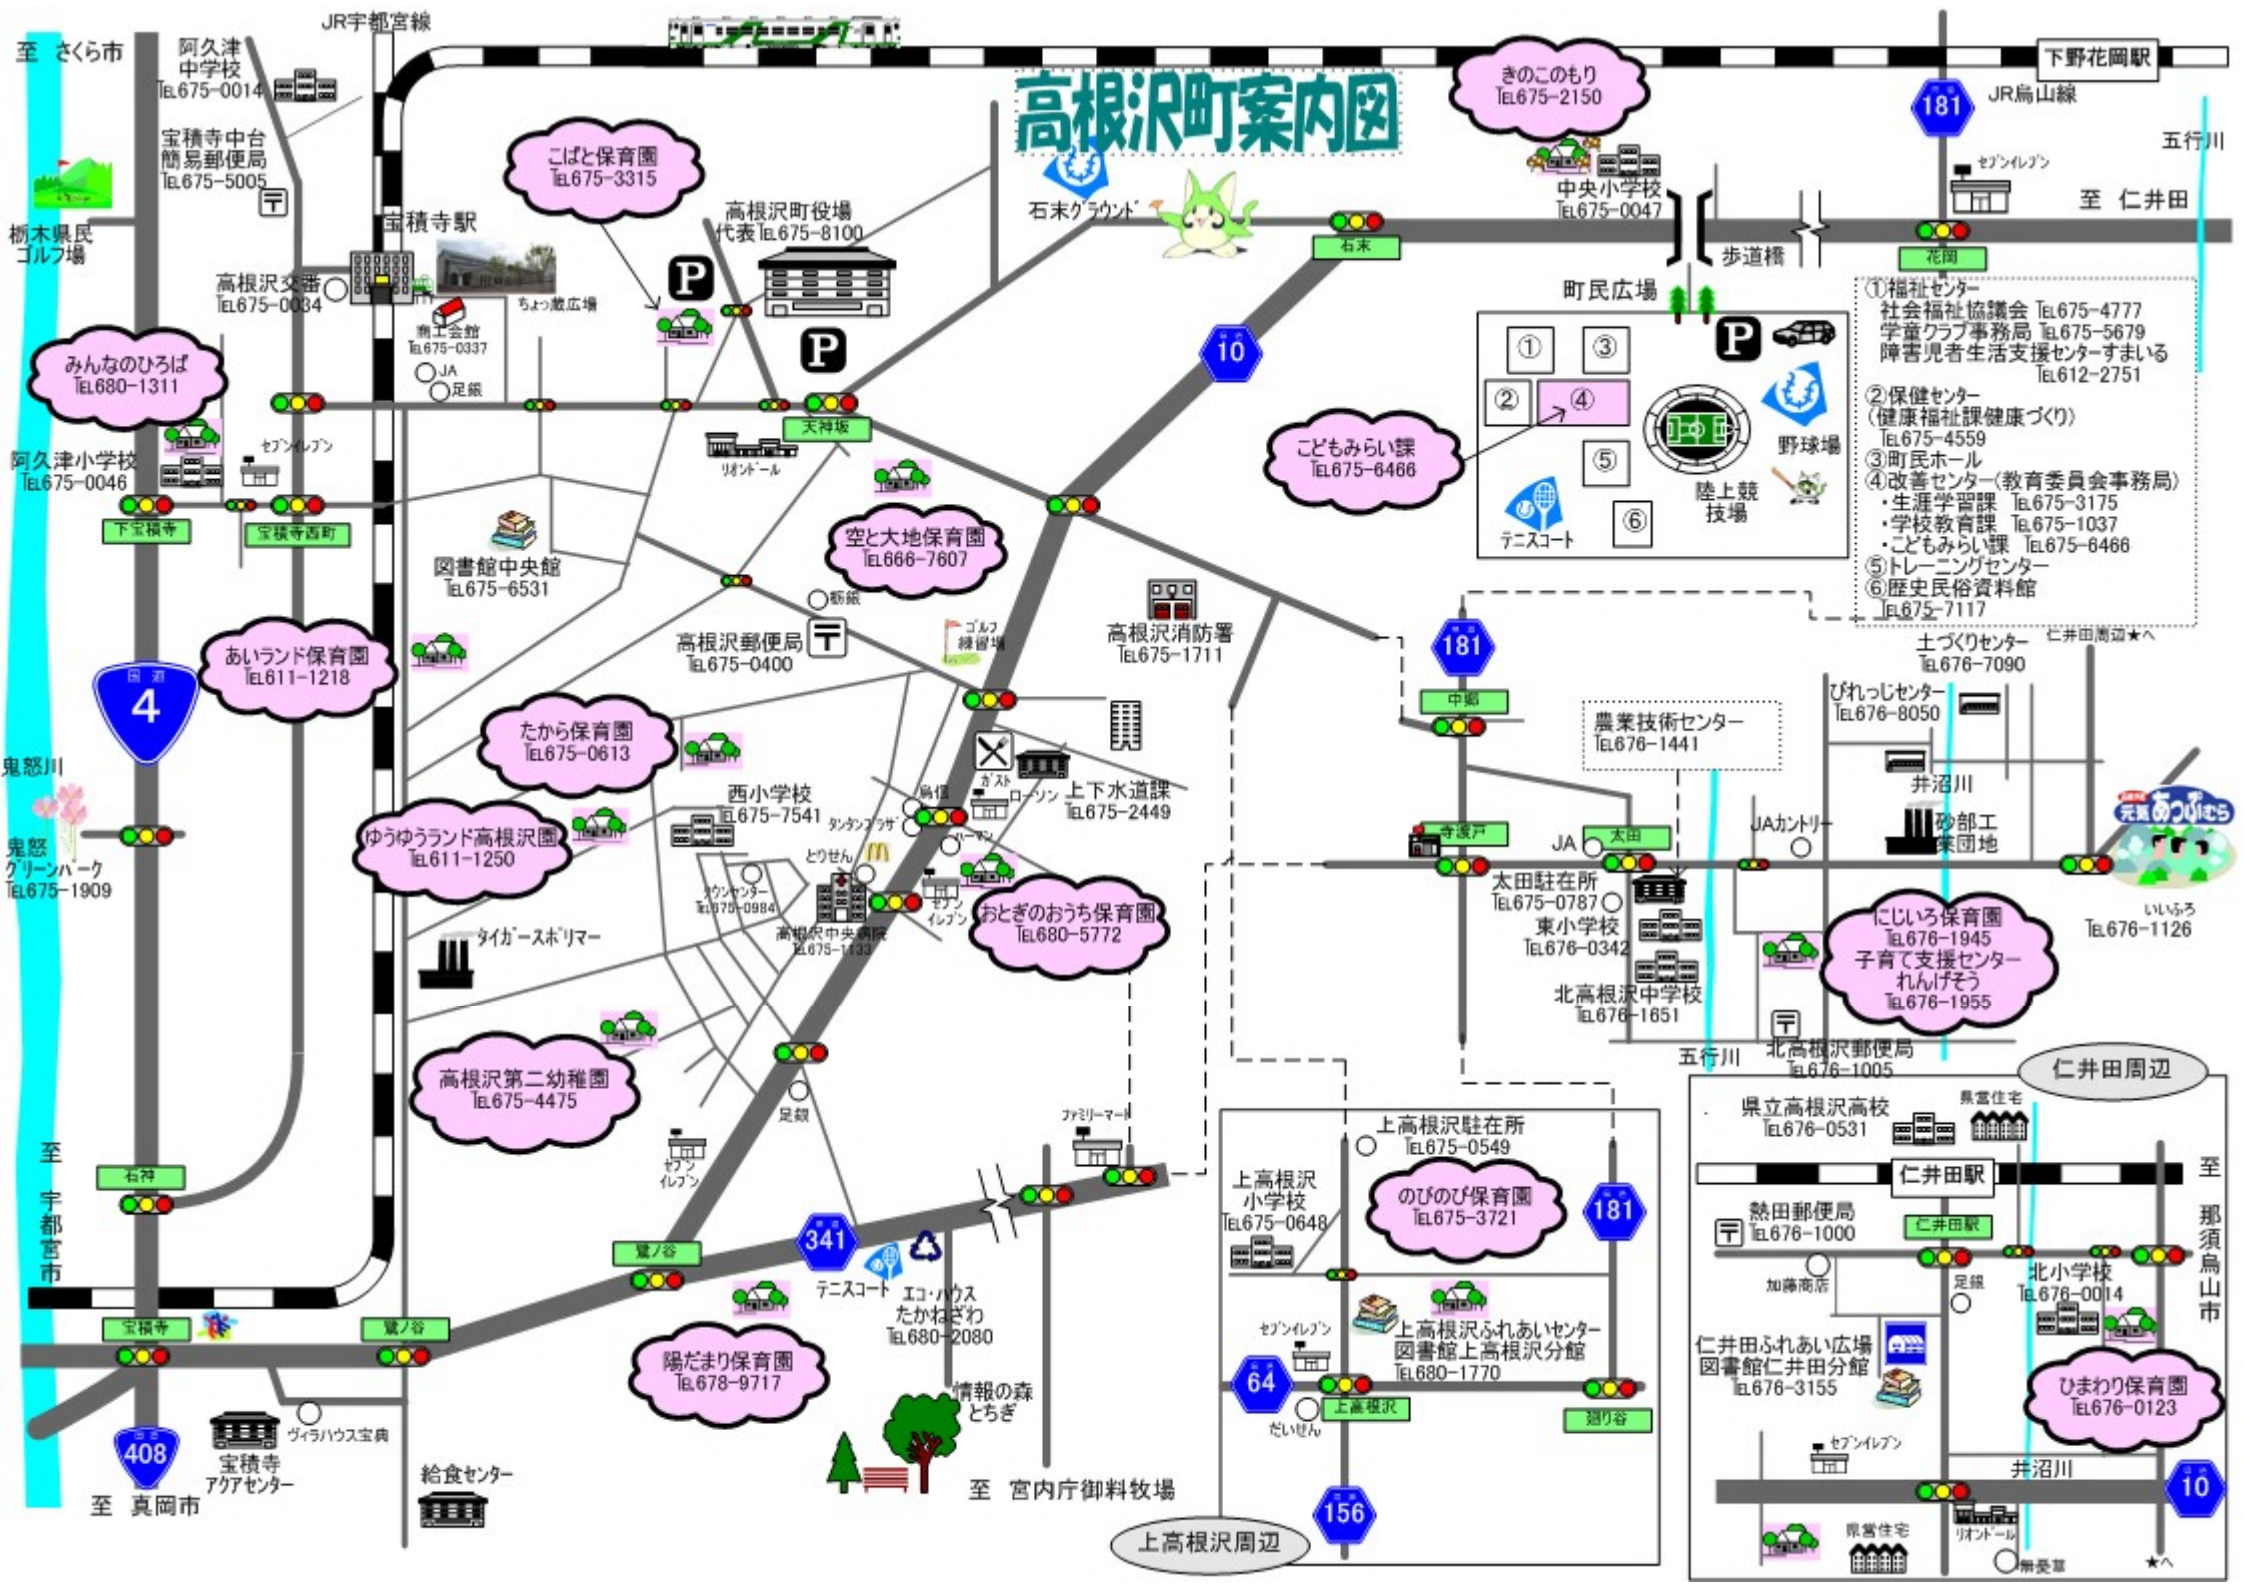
高根沢町案内図

至 さくら市
阿久津中学校 TEL675-0014
JR宇都宮線
宝積寺中台簡易郵便局 TEL675-5005
栃木県民ゴルフ場
宝積寺駅
高根沢交番 TEL675-0034
ちょっ蔵広場
商工会館 TEL675-0337
JA
足銀
こばと保育園 TEL675-3315
高根沢町役場 代表TEL675-8100
石末グラウンド
石末
きのこのもり TEL675-2150
中央小学校 TEL675-0047
歩道橋
下野花岡駅
181
JR烏山線
五行川
セブンイレブン
至 仁井田
花岡
町民広場
①福祉センター
社会福祉協議会 TEL675-4777
学童クラブ事務局 TEL675-5679
障害児者生活支援センターすまいる TEL612-2751
②保健センター（健康福祉課健康づくり）TEL675-4559
③町民ホール
④改善センター（教育委員会事務局）
・生涯学習課 TEL675-3175
・学校教育課 TEL675-1037
・こどもみらい課 TEL675-6466
⑤トレーニングセンター
⑥歴史民俗資料館 TEL675-7117
① ③ ② ④ ⑤ ⑥
野球場
陸上競技場
テニスコート
こどもみらい課 TEL675-6466
10
みんなのひろば TEL680-1311
阿久津小学校 TEL675-0046
セブンイレブン
下宝積寺
宝積寺西町
天神坂
リオンドール
図書館中央館 TEL675-6531
空と大地保育園 TEL666-7607
栃銀
ゴルフ練習場
高根沢郵便局 TEL675-0400
高根沢消防署 TEL675-1711
181
中郷
土づくりセンター TEL676-7090
仁井田周辺★へ
びれっじセンター TEL676-8050
農業技術センター TEL676-1441
あいランド保育園 TEL611-1218
4
鬼怒川
鬼怒グリーンパーク TEL675-1909
たから保育園 TEL675-0613
西小学校 TEL675-7541
タンタンプラザ
烏信
ガスト
ローソン
上下水道課 TEL675-2449
ゆうゆうランド高根沢園 TEL611-1250
とりせん
カワチ
セブンイレブン
ケーズ
タウンセンター TEL675-0984
高根沢中央病院 TEL675-1133
タイガースポリマー
おとぎのおうち保育園 TEL680-5772
寺渡戸
JA
太田
太田駐在所 TEL675-0787
東小学校 TEL676-0342
北高根沢中学校 TEL676-1651
JAカントリー
井沼川
砂部工業団地
元気あっぷむら
いいふろ TEL676-1126
にじいろ保育園 TEL676-1945
子育て支援センターれんげそう TEL676-1955
五行川
北高根沢郵便局 TEL676-1005
仁井田周辺
高根沢第二幼稚園 TEL675-4475
足銀
ファミリーマート
セブンイレブン
至 宇都宮市
石神
鷺ノ谷
341
テニスコート
エコ・ハウスたかねざわ TEL680-2080
宝積寺
鷺ノ谷
陽だまり保育園 TEL678-9717
情報の森とちぎ
408
至 真岡市
宝積寺アクアセンター
ヴィラハウス宝典
給食センター
至 宮内庁御料牧場
上高根沢駐在所 TEL675-0549
上高根沢小学校 TEL675-0648
のびのび保育園 TEL675-3721
181
セブンイレブン
上高根沢ふれあいセンター 図書館上高根沢分館 TEL680-1770
64
上高根沢
だいせん
廻り谷
156
上高根沢周辺
県立高根沢高校 TEL676-0531
県営住宅
仁井田駅
至 那須烏山市
熱田郵便局 TEL676-1000
仁井田駅
加藤商店
足銀
北小学校 TEL676-0014
仁井田ふれあい広場 図書館仁井田分館 TEL676-3155
ひまわり保育園 TEL676-0123
セブンイレブン
井沼川
10
県営住宅
リオンドール
★へ